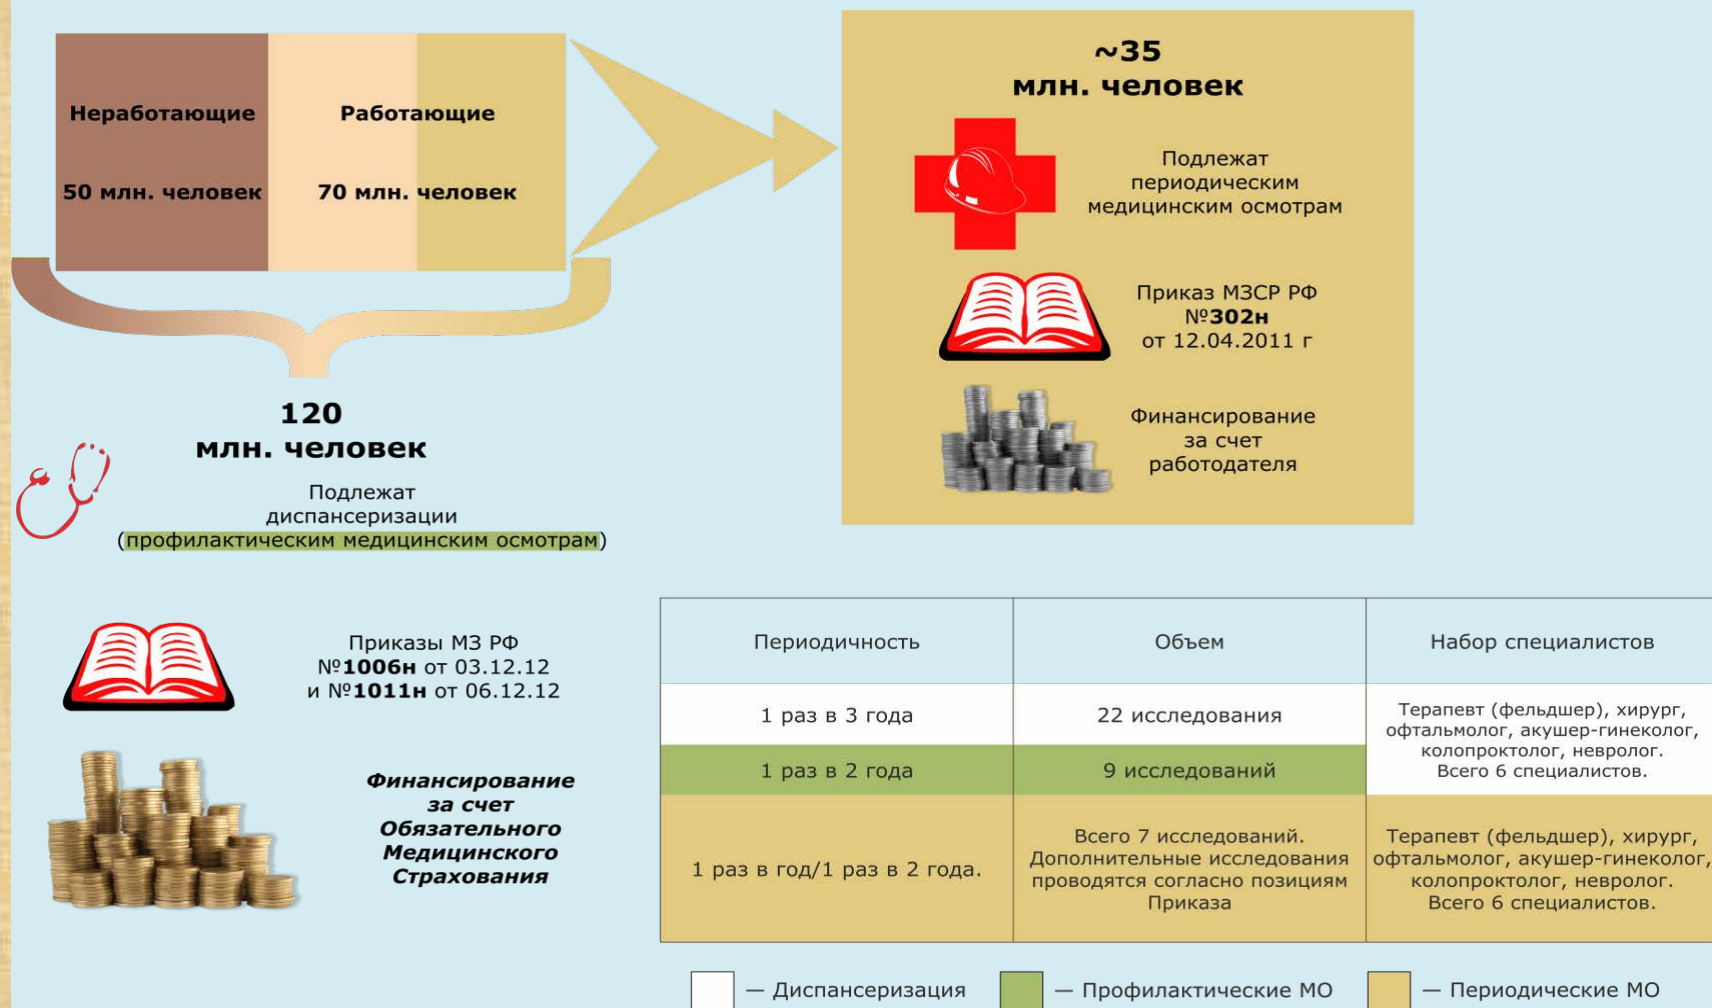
Неработающие

50 млн. человек

Работающие

70 млн. человек

120
млн. человек

Подлежат диспансеризации (профилактическим медицинским осмотрам)

~35
млн. человек

Подлежат периодическим медицинским осмотрам

Приказ МЗСР РФ №**302н** от 12.04.2011 г

Финансирование за счет работодателя

Приказы МЗ РФ №**1006н** от 03.12.12 и №**1011н** от 06.12.12

*Финансирование за счет Обязательного Медицинского Страхования*

| Периодичность | Объем | Набор специалистов |
|---|---|---|
| 1 раз в 3 года | 22 исследования | Терапевт (фельдшер), хирург, офтальмолог, акушер-гинеколог, колопроктолог, невролог. Всего 6 специалистов. |
| 1 раз в 2 года | 9 исследований | |
| 1 раз в год/1 раз в 2 года. | Всего 7 исследований. Дополнительные исследования проводятся согласно позициям Приказа | Терапевт (фельдшер), хирург, офтальмолог, акушер-гинеколог, колопроктолог, невролог. Всего 6 специалистов. |

— Диспансеризация — Профилактические МО — Периодические МО